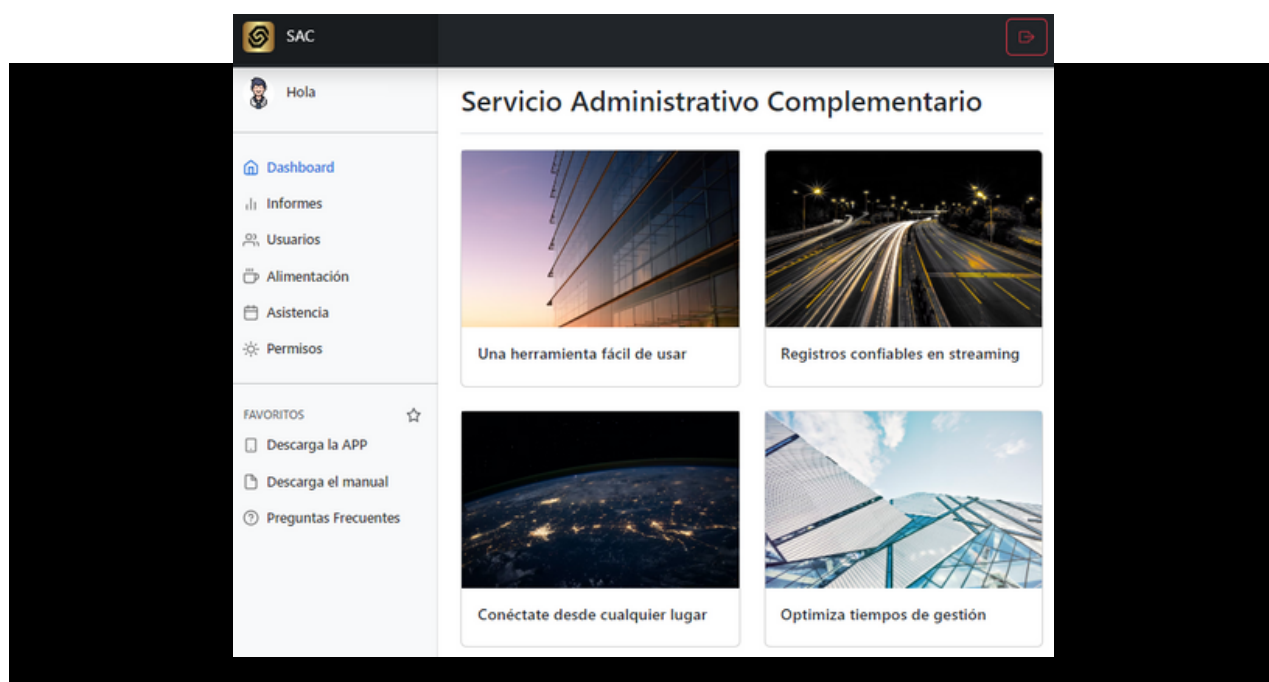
SAC

Hola

Dashboard
Informes
Usuarios
Alimentación
Asistencia
Permisos

FAVORITOS
Descarga la APP
Descarga el manual
Preguntas Frecuentes

Servicio Administrativo Complementario

Una herramienta fácil de usar

Registros confiables en streaming

Conéctate desde cualquier lugar

Optimiza tiempos de gestión